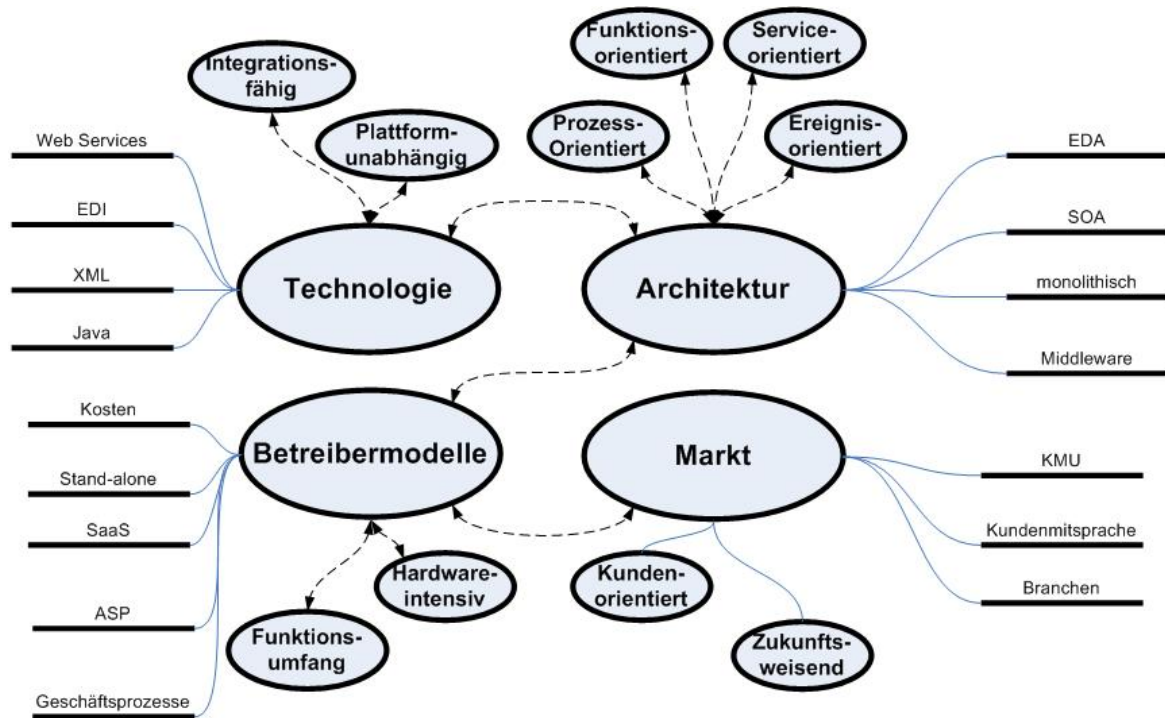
Integrationsfähig

Plattformunabhängig

Funktionsorientiert

Serviceorientiert

Prozess-Orientiert

Ereignisorientiert

Web Services

EDI

XML

Java

Technologie

Architektur

EDA

SOA

monolithisch

Middleware

Kosten

Stand-alone

SaaS

ASP

Geschäftsprozesse

Betreibermodelle

Markt

KMU

Kundenmitsprache

Branchen

Hardwareintensiv

Funktionsumfang

Kundenorientiert

Zukunftsweisend